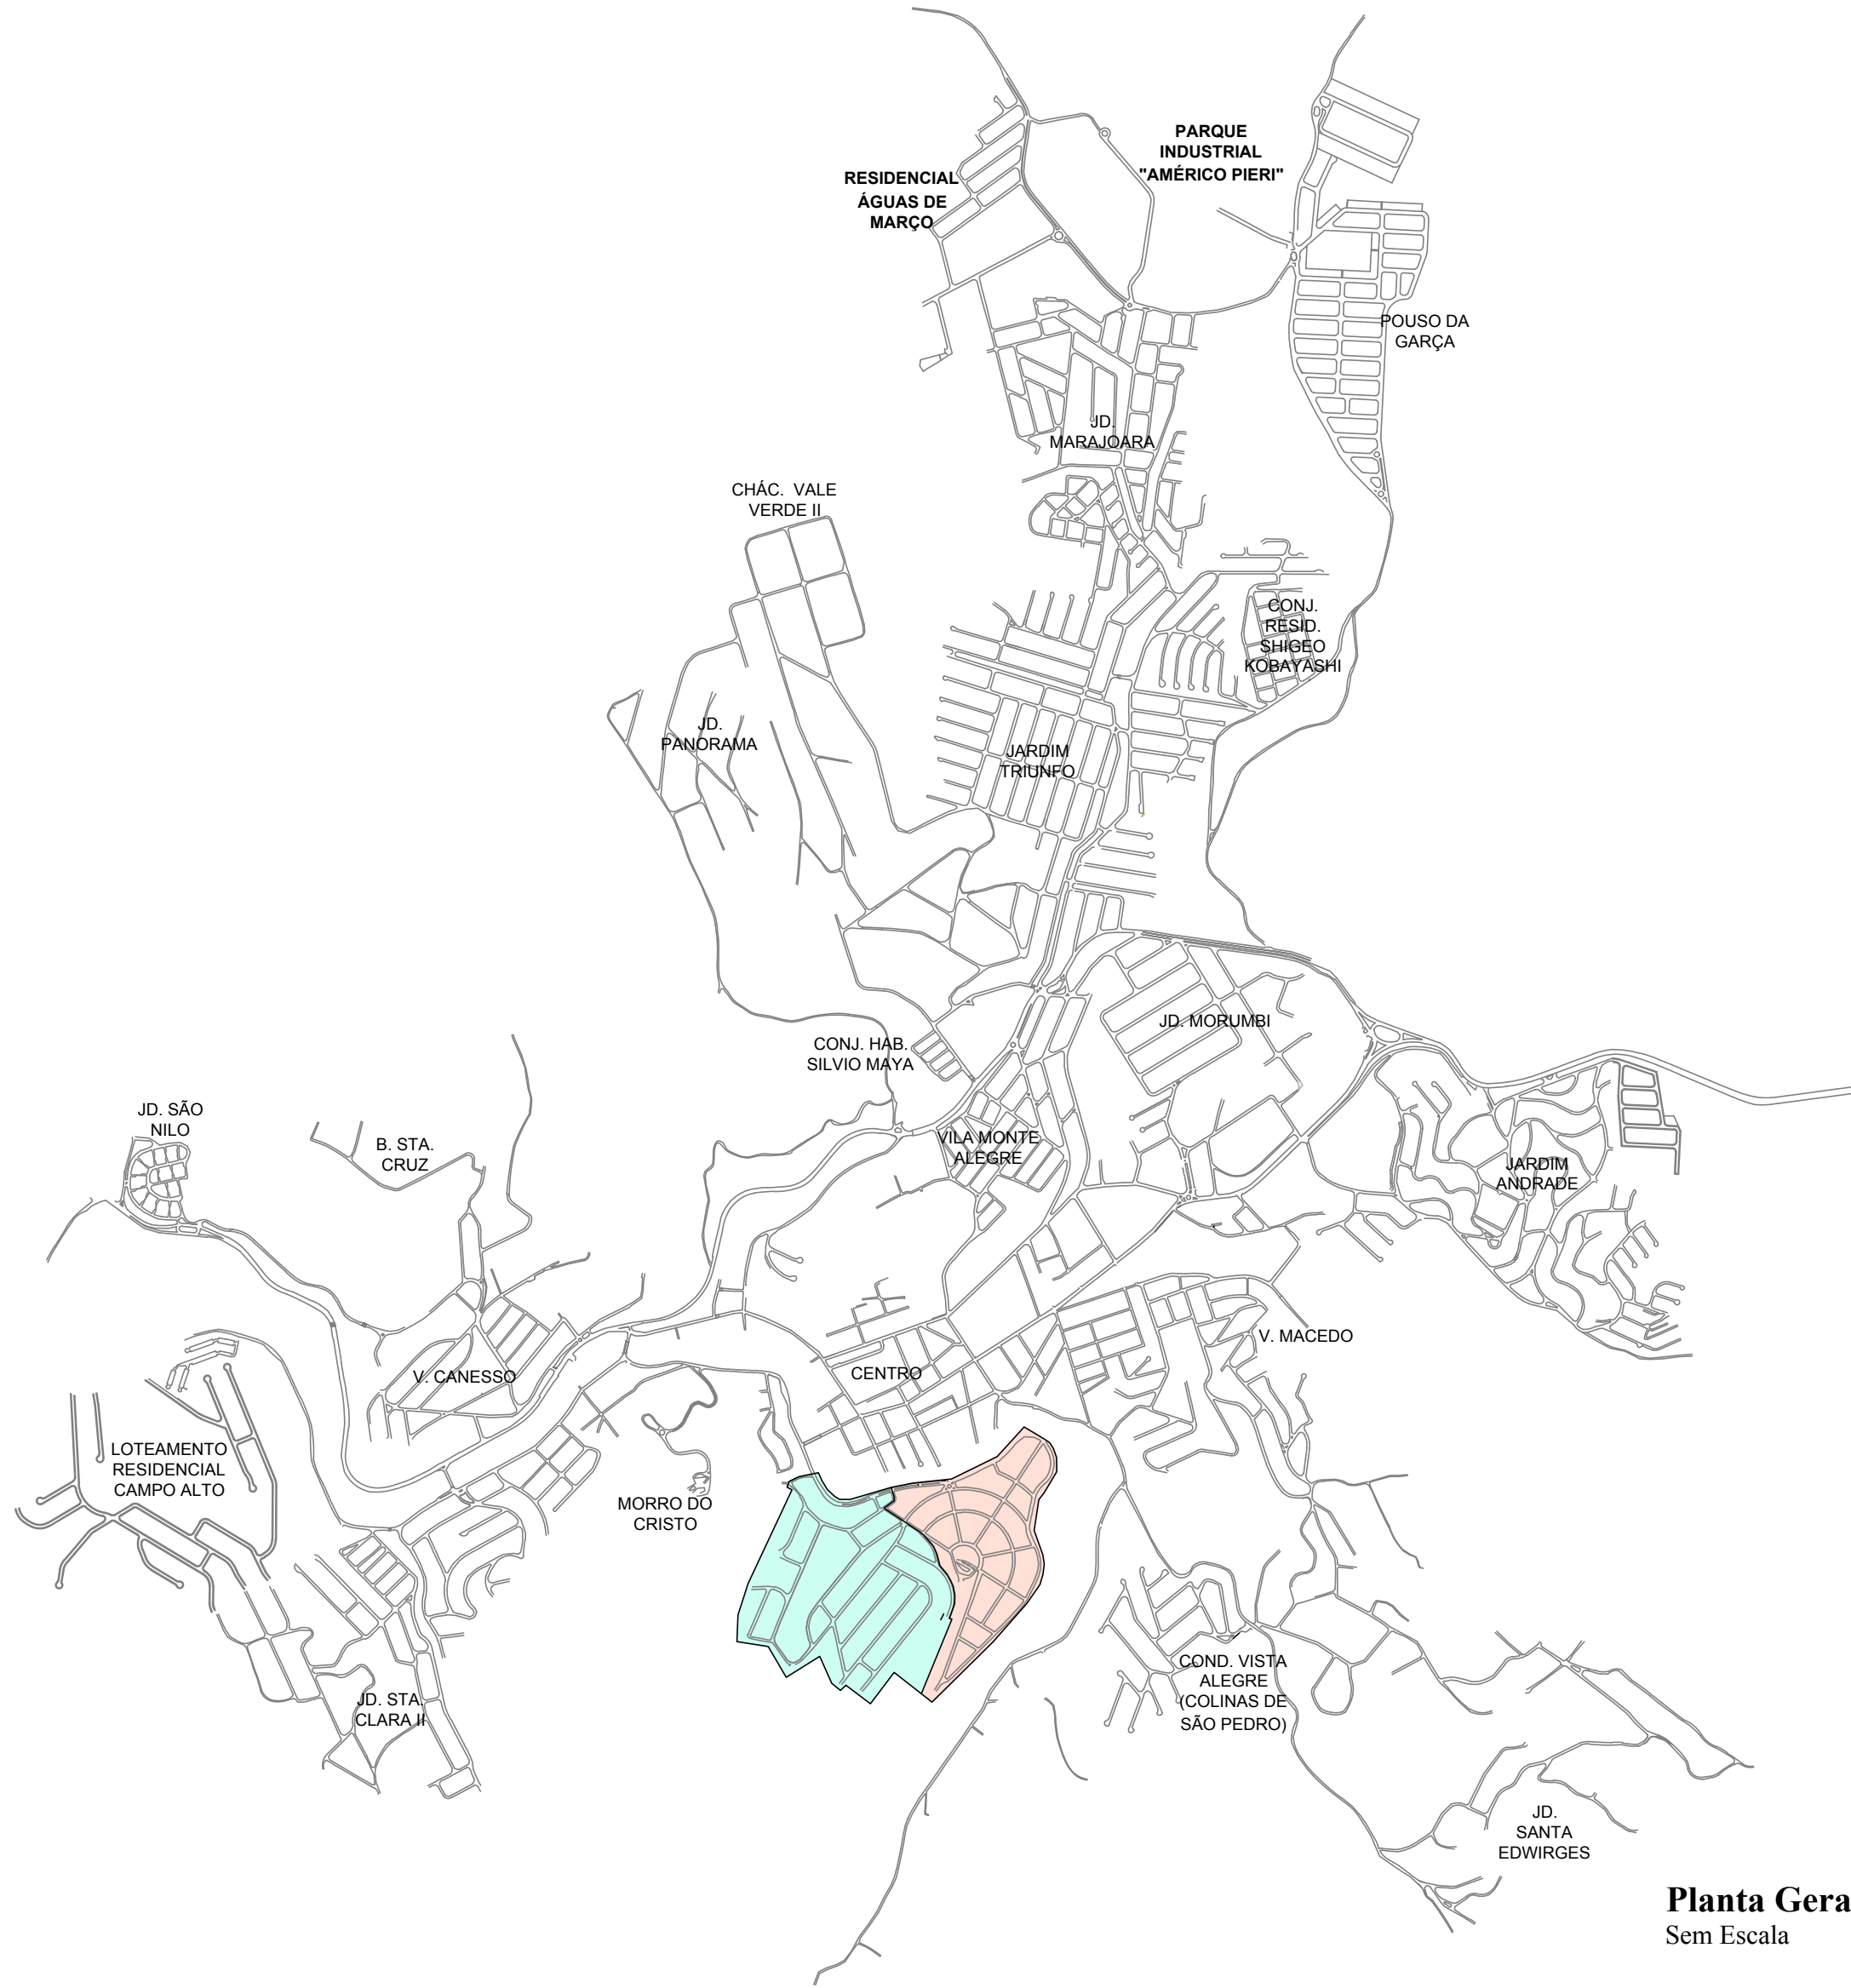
PARQUE INDUSTRIAL "AMÉRICO PIERI"

RESIDENCIAL ÁGUAS DE MARÇO

POUSO DA GARÇA

JD. MARAJOARA

CHÁC. VALE VERDE II

CONJ. RESID. SHIGEO KOBAYASHI

JD. PANORAMA

JARDIM TRIUNFO

JD. MORUMBI

CONJ. HAB. SILVIO MAYA

JD. SÃO NILO

B. STA. CRUZ

VILA MONTE ALEGRE

JARDIM ANDRADE

V. MACEDO

V. CANESSO

CENTRO

LOTEAMENTO RESIDENCIAL CAMPO ALTO

MORRO DO CRISTO

COND. VISTA ALEGRE (COLINAS DE SÃO PEDRO)

JD. STA. CLARA II

JD. SANTA EDWIRGES

Planta Gera
Sem Escala